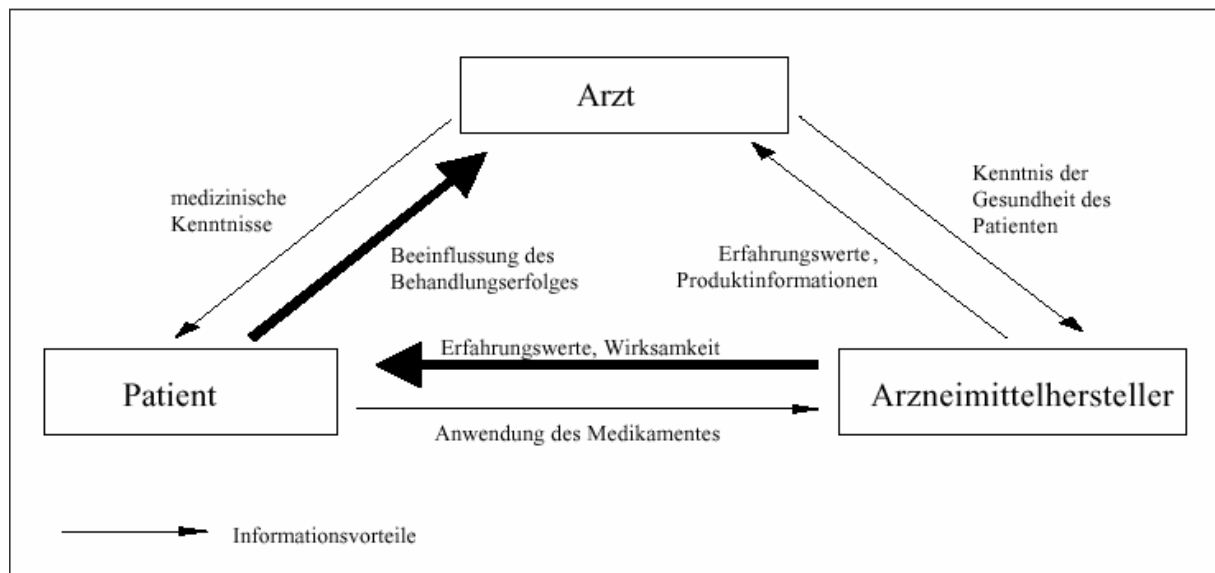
Arzt

medizinische Kenntnisse

Beeinflussung des Behandlungserfolges

Erfahrungswerte , Produktinformationen

Kenntnis der Gesundheit des Patienten

Patient

Erfahrungswerte, Wirksamkeit

Arzneimittelhersteller

Anwendung des Medikamentes

Informationsvorteile